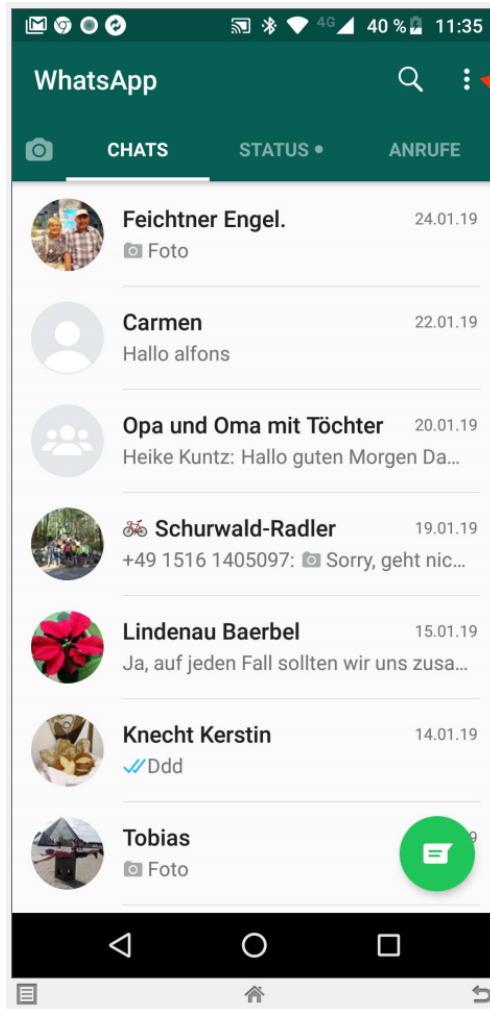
4G 40 % 11:35

WhatsApp

CHATS STATUS • ANRUFE

Feichtner Engel. 24.01.19
Foto

Carmen 22.01.19
Hallo alfons

Opa und Oma mit Töchter 20.01.19
Heike Kuntz: Hallo guten Morgen Da...

Schurwald-Radler 19.01.19
+49 1516 1405097: Sorry, geht nic...

Lindenau Baerbel 15.01.19
Ja, auf jeden Fall sollten wir uns zusa...

Knecht Kerstin 14.01.19
Ddd

Tobias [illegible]9
Foto